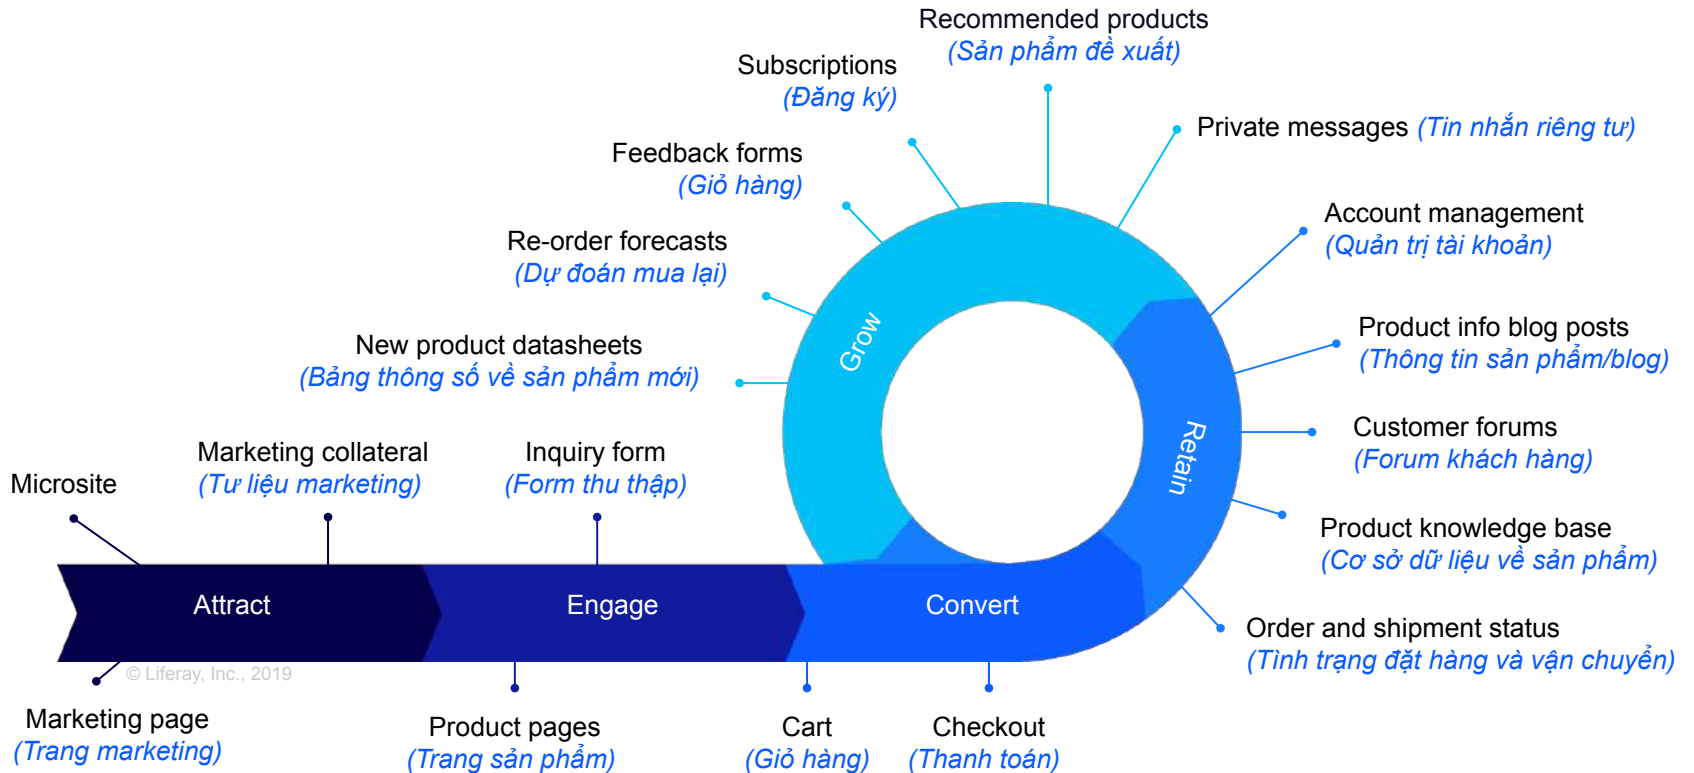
Recommended products
(Sản phẩm đề xuất)

Subscriptions
(Đăng ký)

Private messages (Tin nhắn riêng tư)

Feedback forms
(Giỏ hàng)

Account management
(Quản trị tài khoản)

Re-order forecasts
(Dự đoán mua lại)

Product info blog posts
(Thông tin sản phẩm/blog)

New product datasheets
(Bảng thông số về sản phẩm mới)

Grow

Retain

Customer forums
(Forum khách hàng)

Microsite

Marketing collateral
(Tư liệu marketing)

Inquiry form
(Form thu thập)

Product knowledge base
(Cơ sở dữ liệu về sản phẩm)

Attract

Engage

Convert

Order and shipment status
(Tình trạng đặt hàng và vận chuyển)

© Liferay, Inc., 2019

Marketing page
(Trang marketing)

Product pages
(Trang sản phẩm)

Cart
(Giỏ hàng)

Checkout
(Thanh toán)